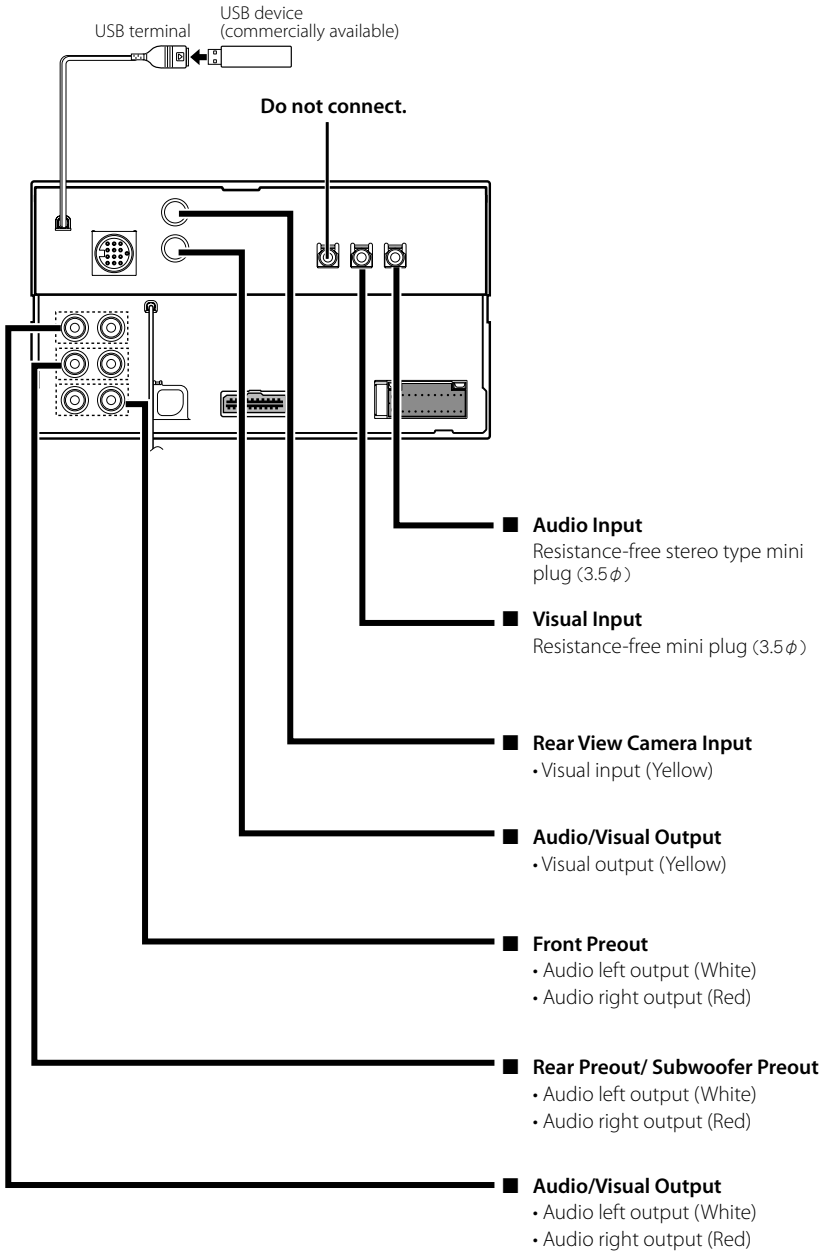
USB terminal

USB device
(commercially available)

Do not connect.

■ Audio Input
Resistance-free stereo type mini plug (3.5$\phi$)

■ Visual Input
Resistance-free mini plug (3.5$\phi$)

■ Rear View Camera Input
• Visual input (Yellow)

■ Audio/Visual Output
• Visual output (Yellow)

■ Front Preout
• Audio left output (White)
• Audio right output (Red)

■ Rear Preout/ Subwoofer Preout
• Audio left output (White)
• Audio right output (Red)

■ Audio/Visual Output
• Audio left output (White)
• Audio right output (Red)